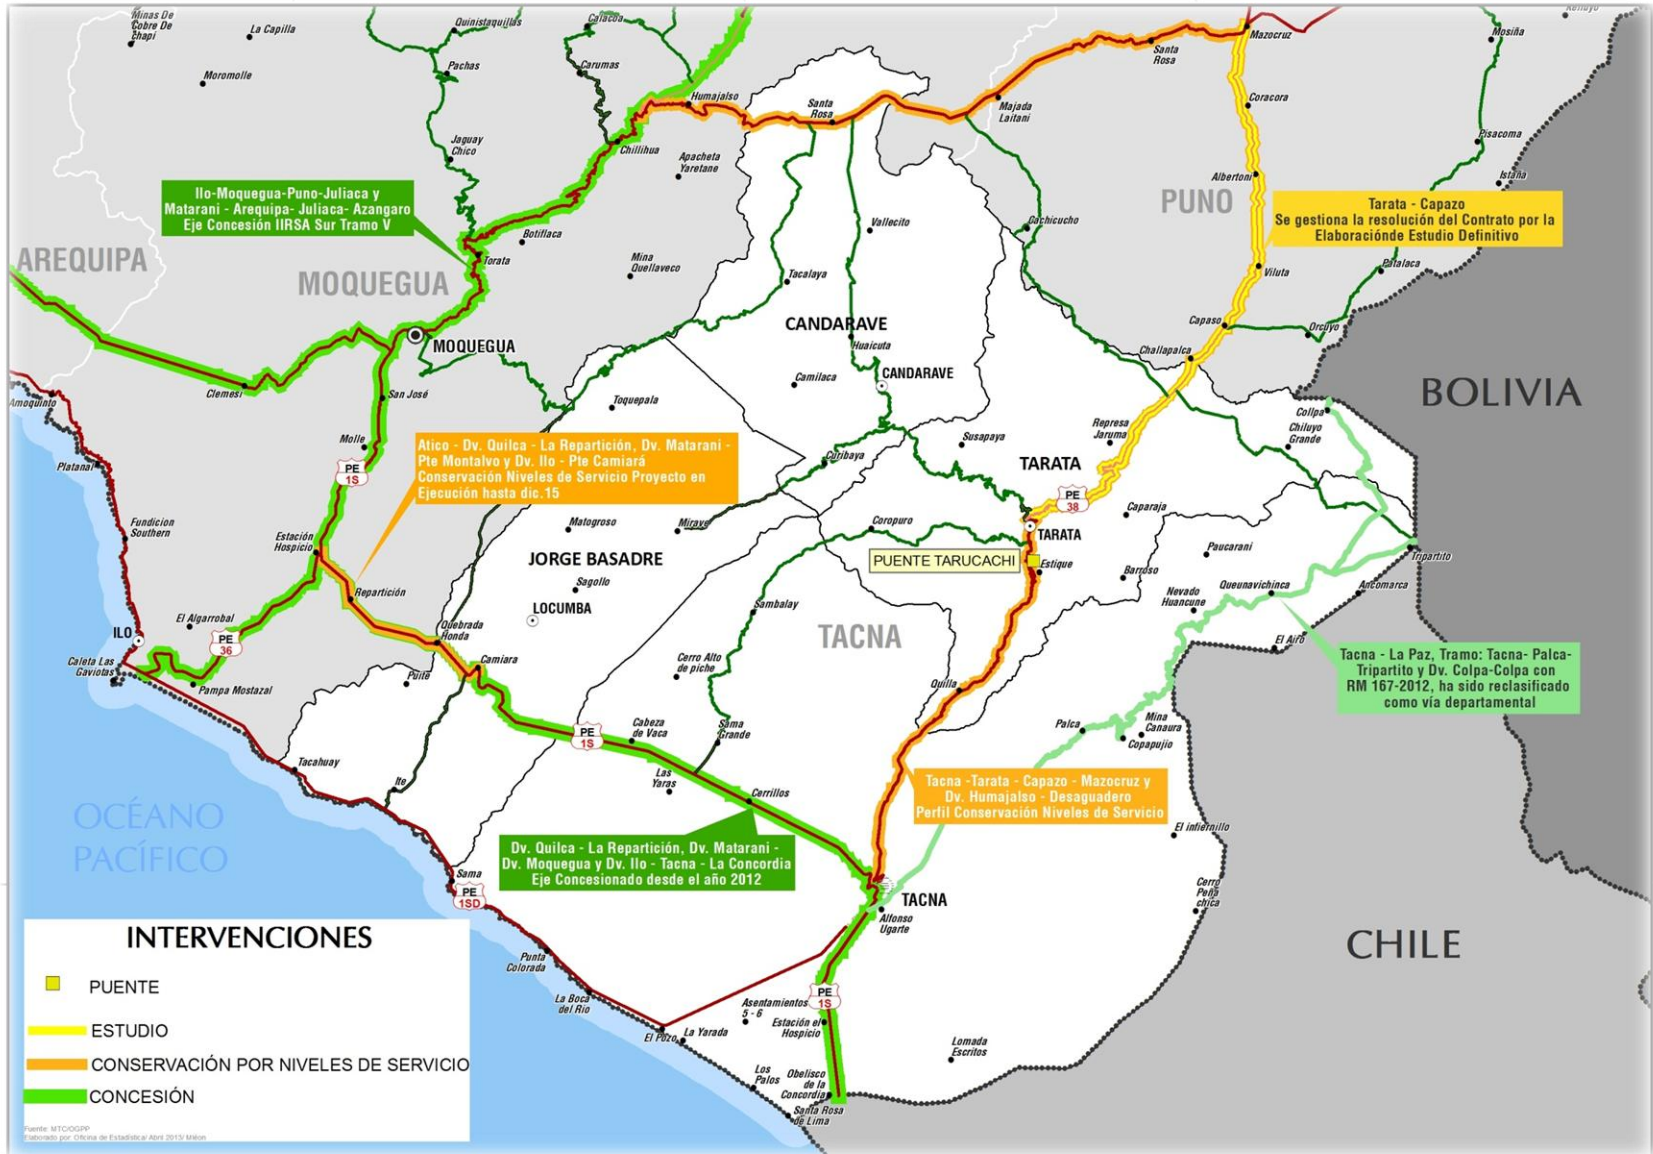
Minas De Cobre De Chapi
La Capilla
Quinistaquillas
Calacoa
Moromolle
Pachas
Carumas
Humajalso
Santa Rosa
Mazocruz
Santa Rosa
Mosiña
Majada Laitani
Coracora
Jaguay Chico
Chillihua
Apacheta Yaretane
Pisacoma
Ilo-Moquegua-Puno-Juliaca y Matarani - Arequipa- Juliaca- Azangaro Eje Concesión IIRSA Sur Tramo V
Albertoni
Istaña
PUNO
Tarata - Capazo
Se gestiona la resolución del Contrato por la Elaboraciónde Estudio Definitivo
Vallecito
Cachicucho
Botiflaca
AREQUIPA
Torata
Mina Quellaveco
Viluta
Palalaca
MOQUEGUA
Tacalaya
Capaso
Orcuyo
MOQUEGUA
CANDARAVE
Huaicuta
Challapalca
CANDARAVE
Camilaca
BOLIVIA
Clemesi
San José
Toquepala
Amoquinto
Repreșa Jaruma
Collpa
Susapaya
Chiluyo Grande
Molle
Curibaya
TARATA
Platanal
Atico - Dv. Quilca - La Repartición, Dv. Matarani - Pte Montalvo y Dv. Ilo - Pte Camiará
Conservación Niveles de Servicio Proyecto en Ejecución hasta dic.15
PE 1S
PE 38
Caparaja
Fundicion Southern
Matogroso
Mirave
Coropuro
TARATA
Estación Hospicio
Paucarani
PUENTE TARUCACHI
Estique
JORGE BASADRE
Tripartito
Repartición
Sagollo
Barroso
Queunavichinca
Ancomarca
El Algarrobal
LOCUMBA
Nevado Huancune
Sambalay
ILO
Quebrada Honda
PE 36
El Airo
Camiara
TACNA
Caleta Las Gaviotas
Cerro Alto de piche
Tacna - La Paz, Tramo: Tacna- Palca- Tripartito y Dv. Colpa-Colpa con RM 167-2012, ha sido reclasificado como vía departamental
Pampa Mostazal
Ilabaya
Quilla
Cabeza de Vaca
Sama Grande
Mina Canaura
Palca
PE 1S
Copapujio
Tacahuay
Ite
Las Yaras
Tacna -Tarata - Capazo - Mazocruz y Dv. Humajalso - Desaguadero
Perfil Conservación Niveles de Servicio
Cerrillos
OCÉANO PACÍFICO
El infiernillo
Dv. Quilca - La Repartición, Dv. Matarani - Dv. Moquegua y Dv. Ilo - Tacna - La Concordia
Eje Concesionado desde el año 2012
Sama
Cerro Peña chica
PE 1SD
TACNA
Alfonso Ugarte
INTERVENCIONES
CHILE
Punta Colorada
PUENTE
La Boca del Rio
Asentamientos 5 - 6
PE 1S
ESTUDIO
Estación el Hospicio
El Pozo
La Yarada
Lomada Escritos
CONSERVACIÓN POR NIVELES DE SERVICIO
Los Palos
Obelisco de la Concordia
CONCESIÓN
Santa Rosa de Lima
Fuente: MTC/OGPP
Elaborado por: Oficina de Estadística/ Abril 2013/ Millon